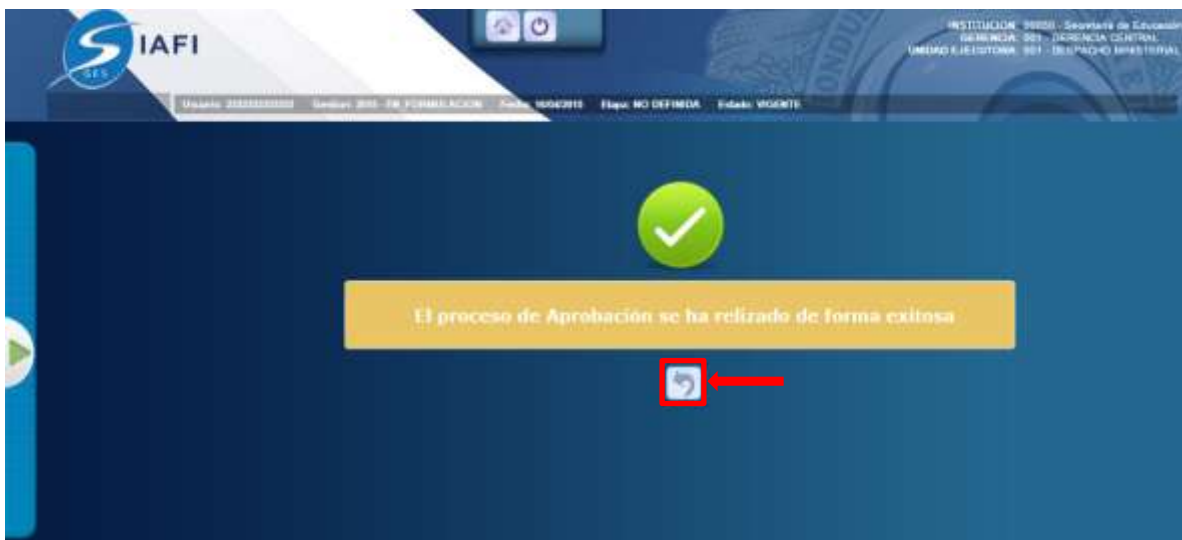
SIAFI
SES

INSTITUCION: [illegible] - Secretaria de Educacion
GERENCIA: 001 - GERENCIA CENTRAL
UNIDAD EJECUTORA: 001 - DESPACHO MINISTERIAL

Usuario: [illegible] Gestion: 2015 - FR_FORMULACION Fecha: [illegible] Etapa: NO DEFINIDA Estado: VIGENTE

El proceso de Aprobación se ha relizado de forma exitosa